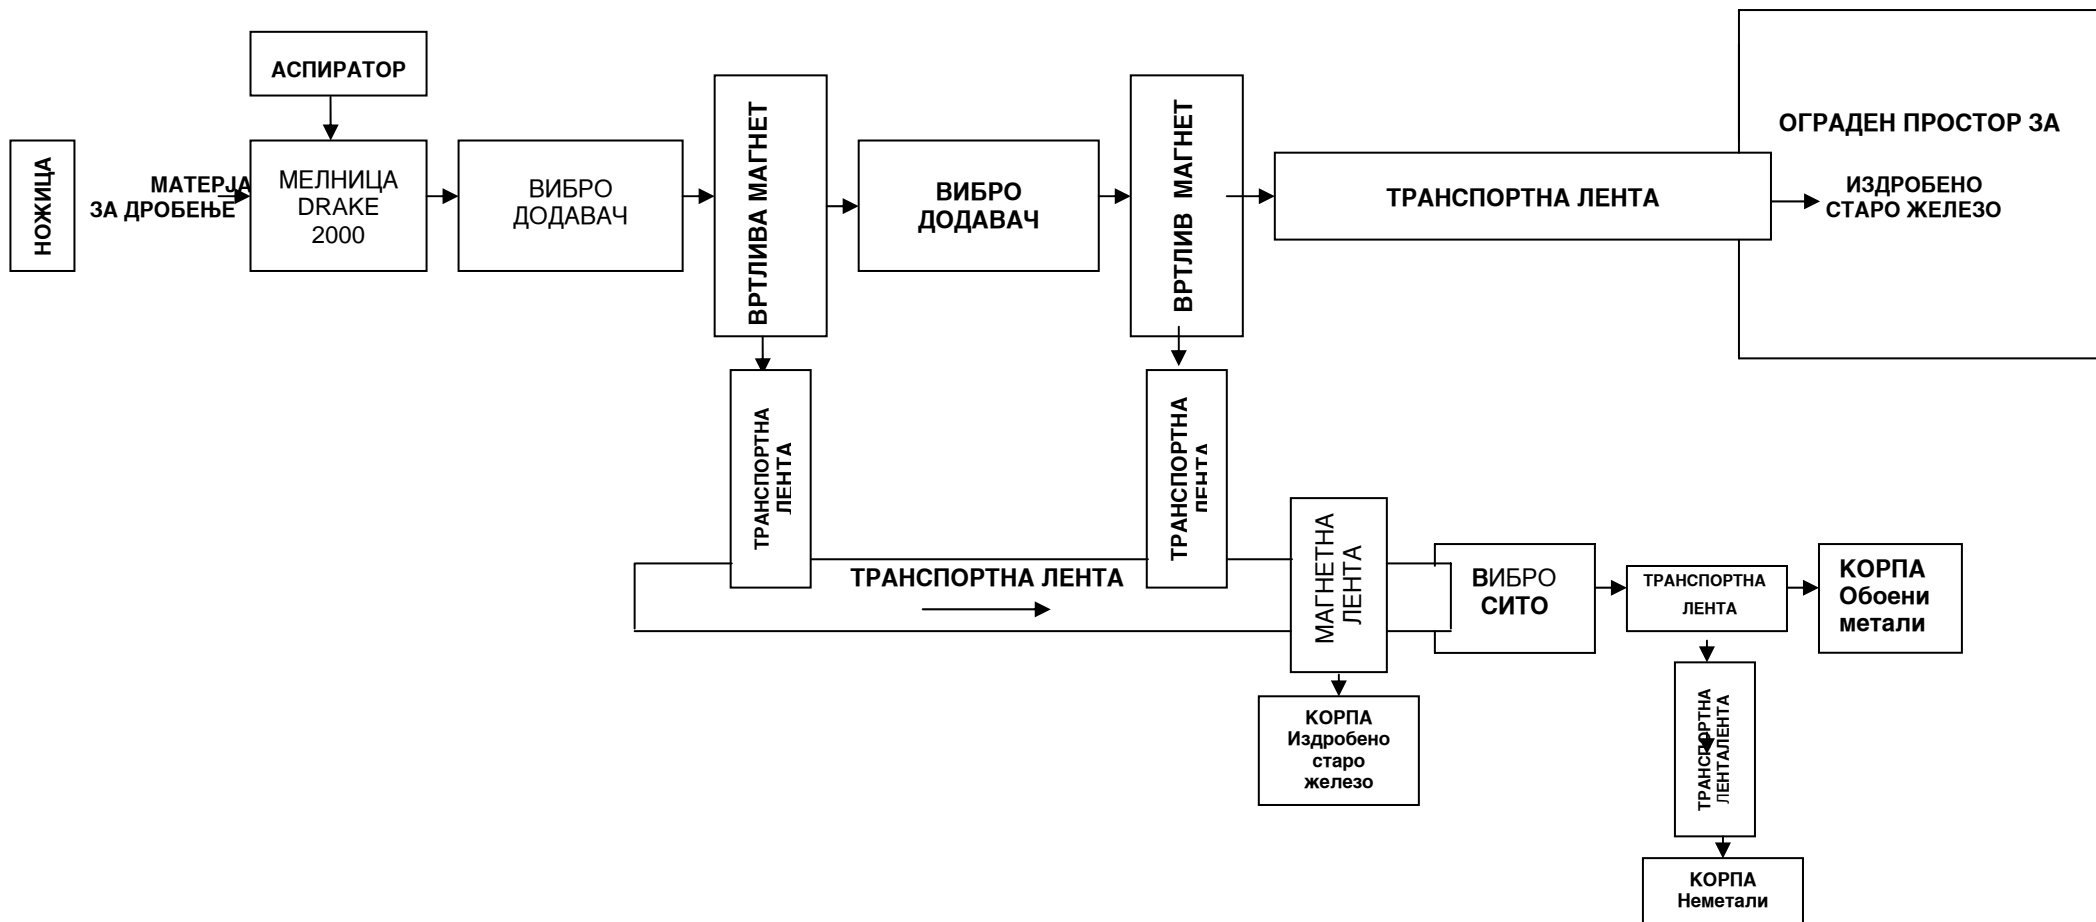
АСПИРАТОР

НОЖИЦА

МАТЕРЈА
ЗА ДРОБЕЊЕ

МЕЛНИЦА
DRAKE
2000

ВИБРО
ДОДАВАЧ

ВРТЛИВА МАГНЕТ

ВИБРО
ДОДАВАЧ

ВРТЛИВ МАГНЕТ

ТРАНСПОРТНА ЛЕНТА

ОГРАДЕН ПРОСТОР ЗА

ИЗДРОБЕНО
СТАРО ЖЕЛЕЗО

ТРАНСПОРТНА
ЛЕНТА

ТРАНСПОРТНА
ЛЕНТА

ТРАНСПОРТНА ЛЕНТА

МАГНЕТНА
ЛЕНТА

ВИБРО
СИТО

ТРАНСПОРТНА
ЛЕНТА

КОРПА
Обоени
метали

КОРПА
Издробено
старо
железо

ТРАНСПОРТНА
ЛЕНТАЛЕНТА

КОРПА
Неметали